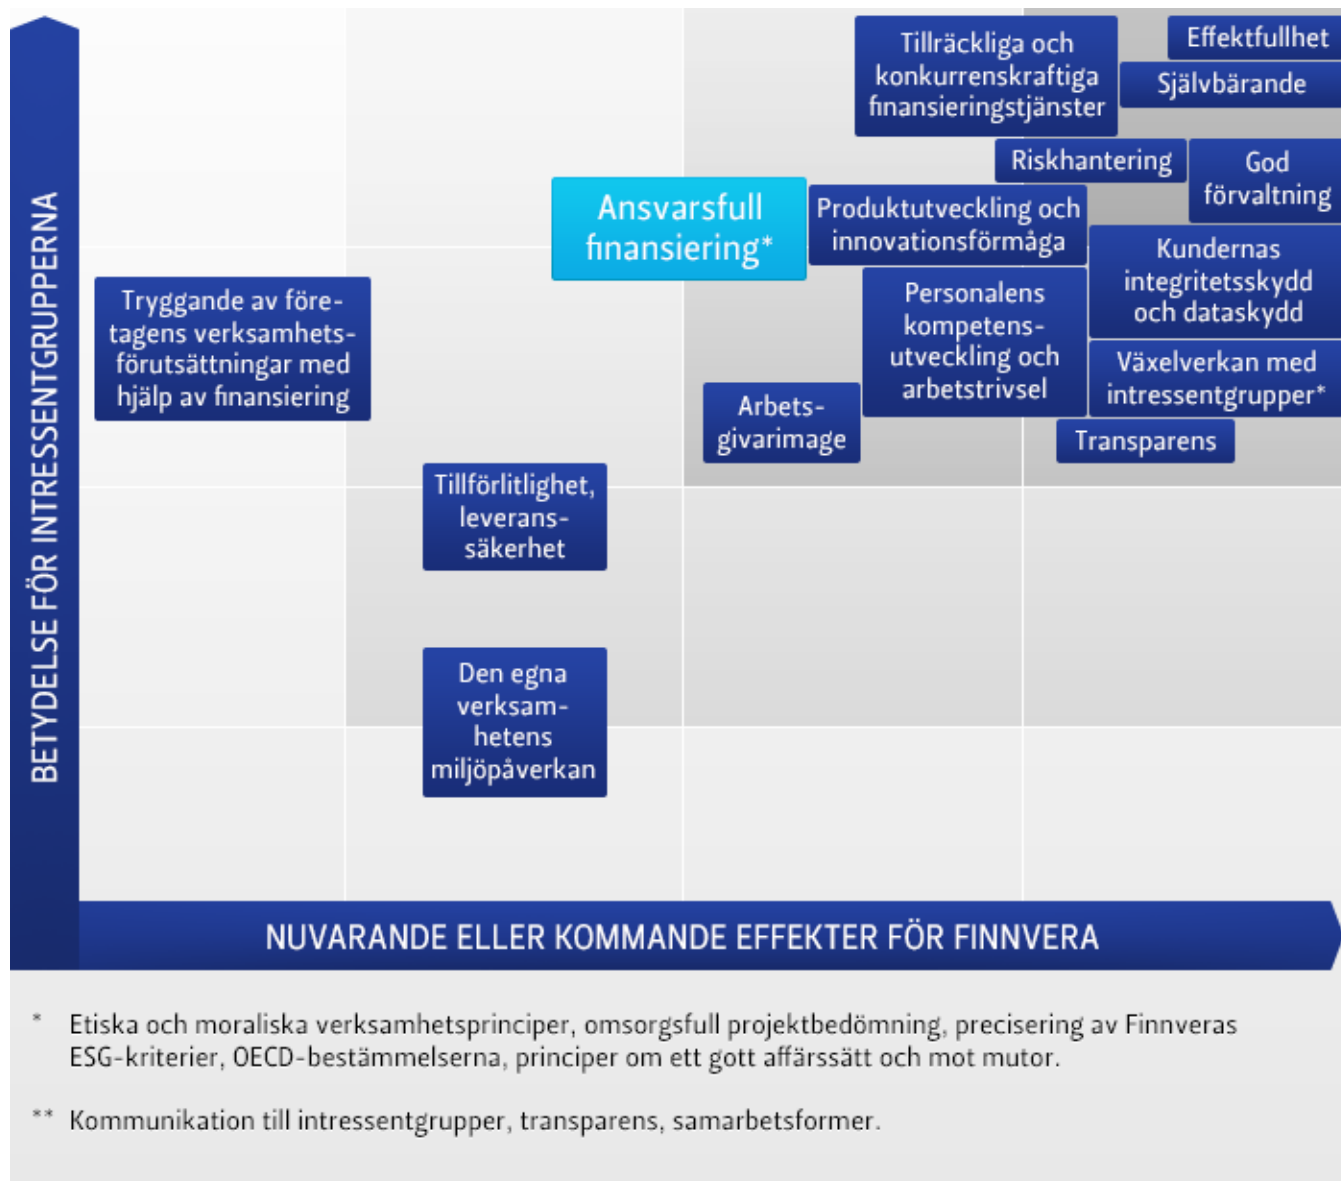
BETYDELSE FÖR INTRESSENTGRUPPERNA

Tillräckliga och konkurrenskraftiga finansieringstjänster

Effektfullhet

Självbärande

Riskhantering

God förvaltning

Ansvarsfull finansiering*

Produktutveckling och innovationsförmåga

Kundernas integritetsskydd och dataskydd

Tryggande av företagens verksamhetsförutsättningar med hjälp av finansiering

Personalens kompetensutveckling och arbetstrivsel

Växelverkan med intressentgrupper*

Arbetsgivarimage

Transparens

Tillförlitlighet, leveranssäkerhet

Den egna verksamhetens miljöpåverkan

NUVARANDE ELLER KOMMANDE EFFEKTER FÖR FINNVERA

* Etiska och moraliska verksamhetsprinciper, omsorgsfull projektbedömning, precisering av Finnveras ESG-kriterier, OECD-bestämmelserna, principer om ett gott affärssätt och mot mutor.

** Kommunikation till intressentgrupper, transparens, samarbetsformer.